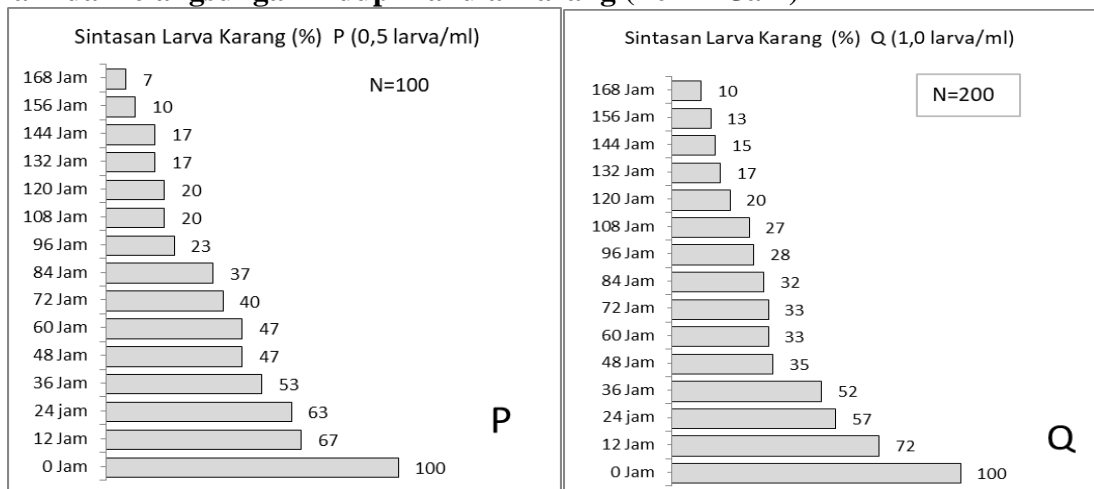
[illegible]

Sintasan Larva Karang (%) P (0,5 larva/ml)

N=100

| Jam | % |
|---|---|
| 168 Jam | 7 |
| 156 Jam | 10 |
| 144 Jam | 17 |
| 132 Jam | 17 |
| 120 Jam | 20 |
| 108 Jam | 20 |
| 96 Jam | 23 |
| 84 Jam | 37 |
| 72 Jam | 40 |
| 60 Jam | 47 |
| 48 Jam | 47 |
| 36 Jam | 53 |
| 24 jam | 63 |
| 12 Jam | 67 |
| 0 Jam | 100 |

P

Sintasan Larva Karang (%) Q (1,0 larva/ml)

N=200

| Jam | % |
|---|---|
| 168 Jam | 10 |
| 156 Jam | 13 |
| 144 Jam | 15 |
| 132 Jam | 17 |
| 120 Jam | 20 |
| 108 Jam | 27 |
| 96 Jam | 28 |
| 84 Jam | 32 |
| 72 Jam | 33 |
| 60 Jam | 33 |
| 48 Jam | 35 |
| 36 Jam | 52 |
| 24 jam | 57 |
| 12 Jam | 72 |
| 0 Jam | 100 |

Q